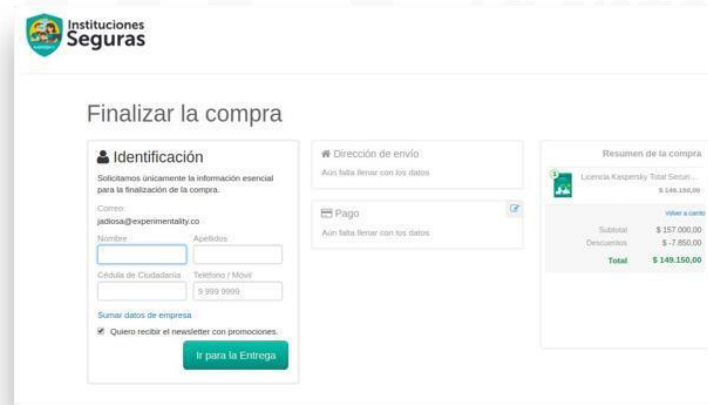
Instituciones Seguras

Finalizar la compra

Identificación

Solicitamos únicamente la información esencial para la finalización de la compra.

Correo:
jadiosa@experimentality.co

Nombre

Apellidos

Cédula de Ciudadanía

Teléfono / Móvil

9 999 9999

Sumar datos de empresa

Quiero recibir el newsletter con promociones.

Ir para la Entrega

Dirección de envío

Aún falta llenar con los datos

Pago

Aún falta llenar con los datos

Resumen de la compra

1

Licencia Kaspersky Total Securi...

$ 149.150,00

Volver a carrito

| | |
|---|---|
| Subtotal | $ 157.000,00 |
| Descuentos | $ -7.850,00 |
| Total | $ 149.150,00 |